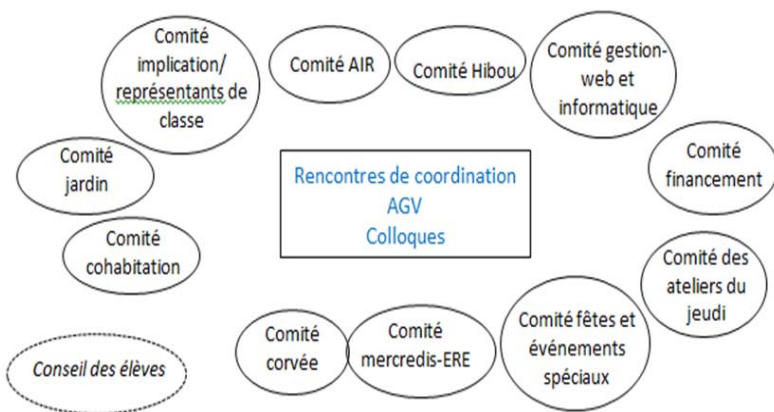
Comité implication/ représentants de classe

Comité AIR

Comité Hibou

Comité gestion-web et informatique

Comité jardin

Rencontres de coordination
AGV
Colloques

Comité financement

Comité cohabitation

Comité des ateliers du jeudi

Comité corvée

Comité mercredis-ERE

Comité fêtes et événements spéciaux

Conseil des élèves